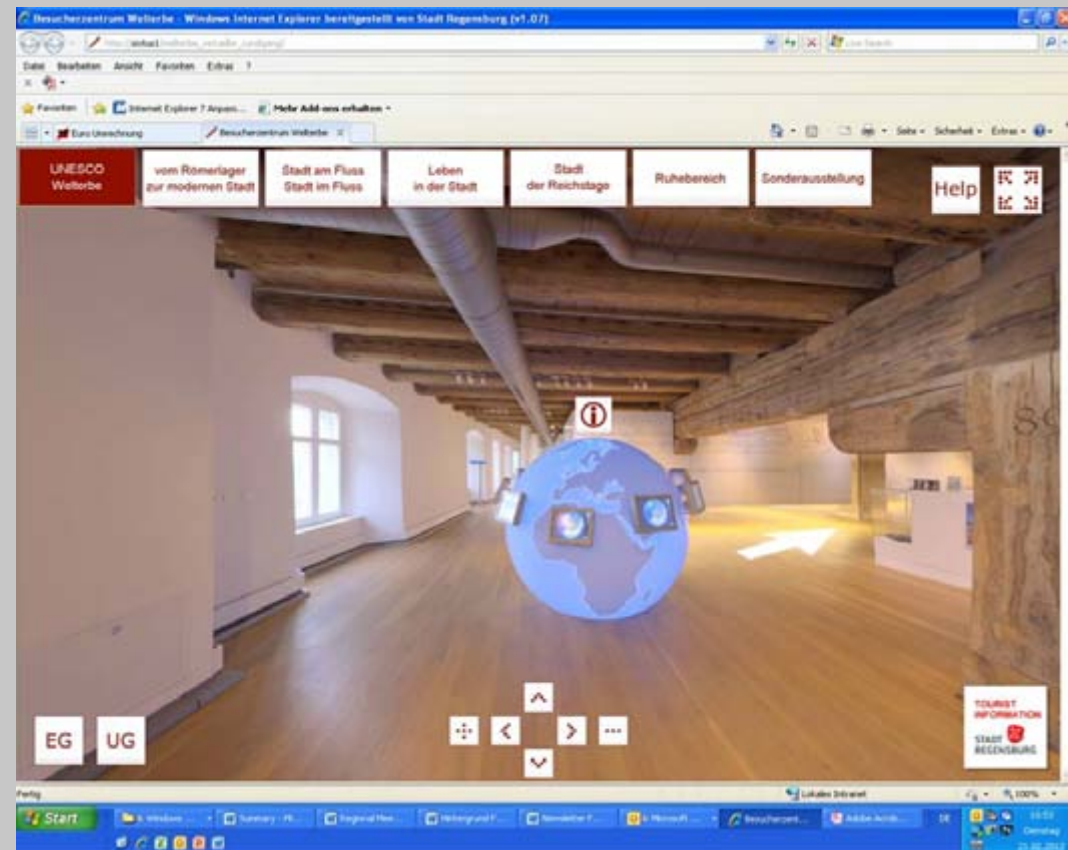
Besucherzentrum Welterbe - Windows Internet Explorer bereitgestellt von Stadt Regensburg (v1.07)

http://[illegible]/welterbe_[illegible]

Live Search

Datei Bearbeiten Ansicht Favoriten Extras ?

Favoriten Internet Explorer 7 Anpass... Mehr Add-ons erhalten

Euro Umrechnung Besucherzentrum Welterbe

Seite Sicherheit Extras

UNESCO Welterbe

vom Römerlager zur modernen Stadt

Stadt am Fluss Stadt im Fluss

Leben in der Stadt

Stadt der Reichstage

Ruhebereich

Sonderausstellung

Help

EG

UG

TOURIST INFORMATION STADT REGENSBURG

Fertig

Lokales Intranet

100%

Start

Summary - PR...

Regional Man...

Hintergrund P...

Newsletter P...

Microsoft ...

Besucherzent...

Adobe Acrob...

DE

Dienstag